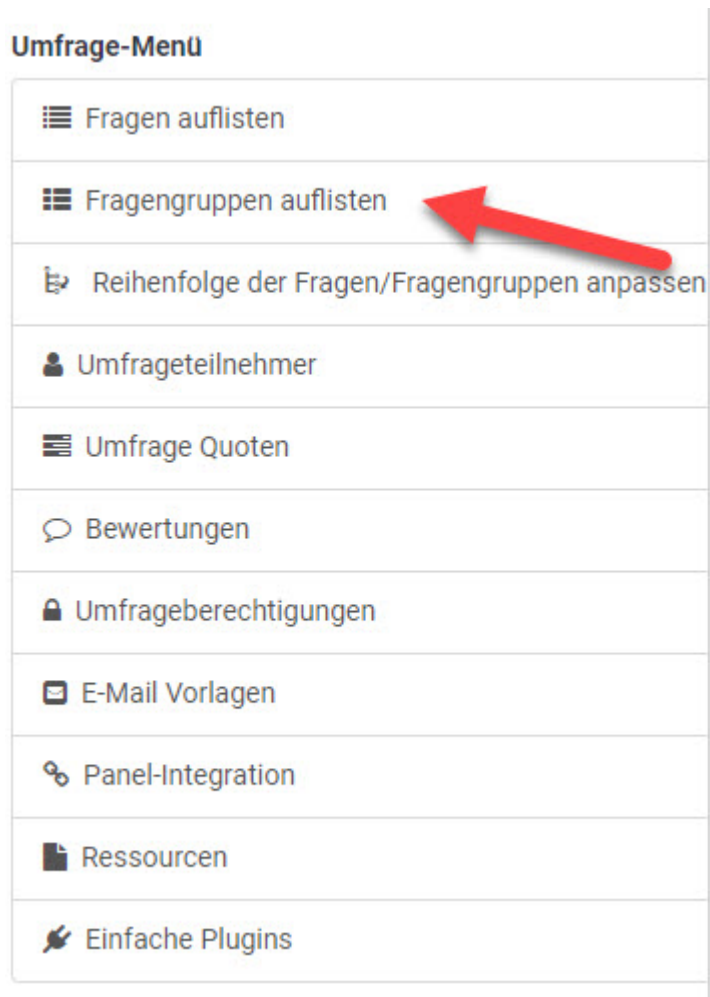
Umfrage-Menü

Fragen auflisten

Fragengruppen auflisten

Reihenfolge der Fragen/Fragengruppen anpassen

Umfrageteilnehmer

Umfrage Quoten

Bewertungen

Umfrageberechtigungen

E-Mail Vorlagen

Panel-Integration

Ressourcen

Einfache Plugins